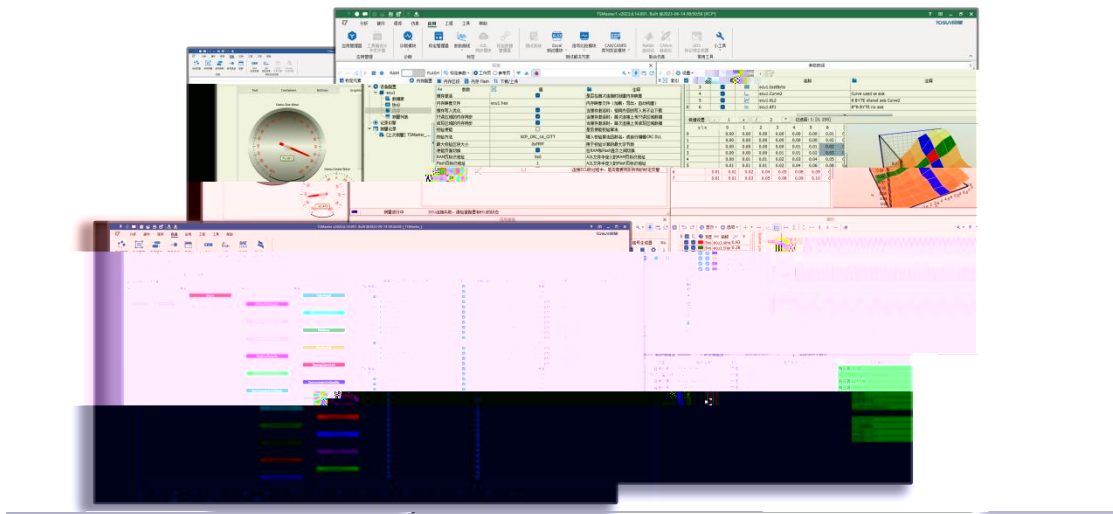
TSMaster
分析
硬件
程序
仿真
标定
工程
工具
帮助
应用管理器
标定管理器
数据库
Excel
CAN/CANFD
小工具
设备配置
ecu1
数据库
RAM
Flash
ecu1.GetMette
ecu1.CurveZ
ecu1.RL2
ecu1.RP1
Curve used as axis
8 BYTE shared axis Curve2
8*8 BYTE 0x axis
0.00
0.01
0.02
0.03
0.04
0.05
0.06
0.07
0.08
0.09
0.10
0.11
0.12
0.13
Speed Gear Meter
Water Shake Meter
TSMaster